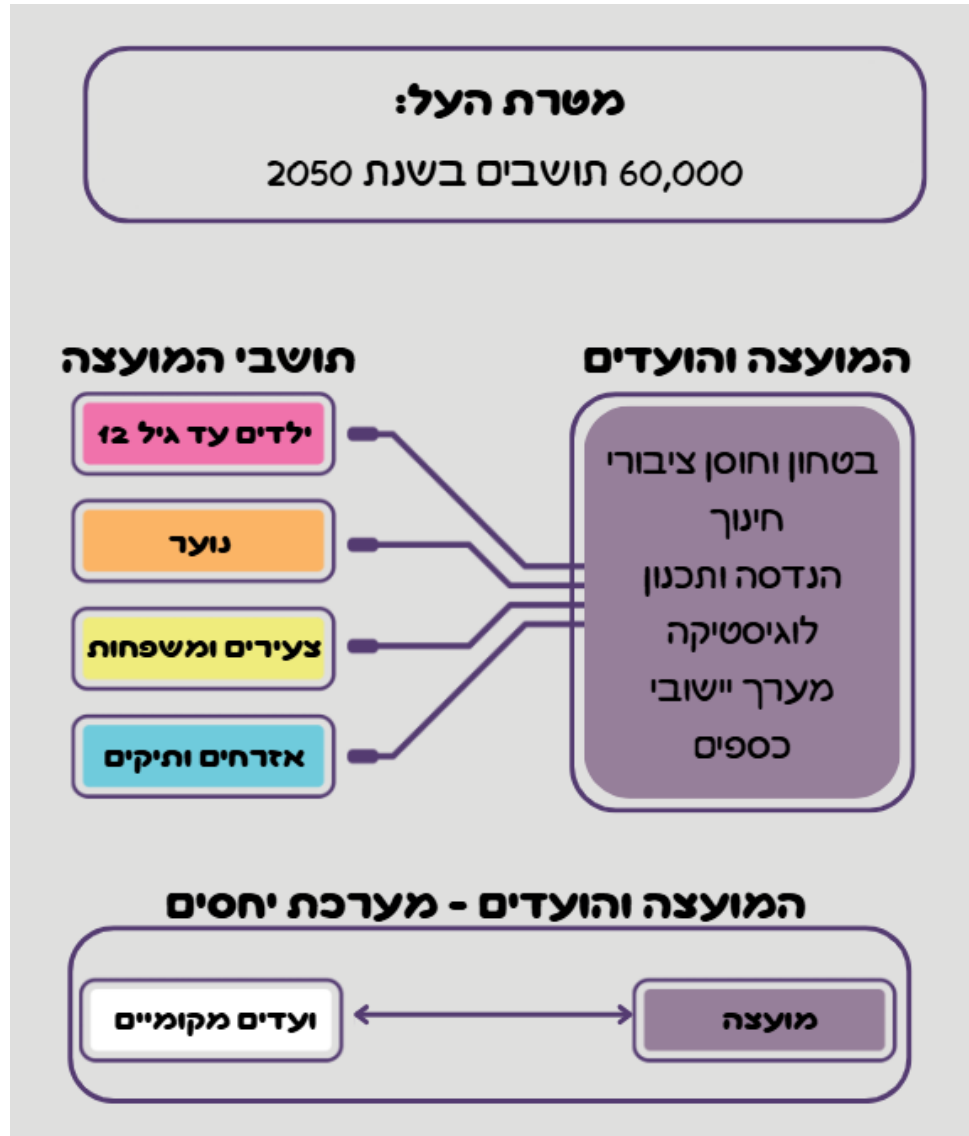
מטרת העל:
60,000 תושבים בשנת 2050

המועצה והועדים

בטחון וחוסן ציבורי
חינוך
הנדסה ותכנון
לוגיסטיקה
מערך יישובי
כספים

תושבי המועצה

ילדים עד גיל 12
נוער
צעירים ומשפחות
אזרחים ותיקים

המועצה והועדים - מערכת יחסים

מועצה
ועדים מקומיים